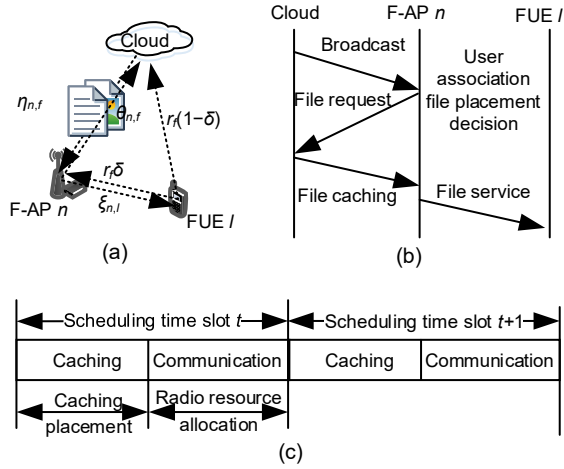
Cloud

$\eta_{n,f}$

$\theta_{n,f}$

$r_f(1-\delta)$

$r_f\delta$

$\xi_{n,l}$

F-AP $n$

FUE $l$

(a)

Cloud

F-AP $n$

FUE $l$

Broadcast

User association file placement decision

File request

File caching

File service

(b)

Scheduling time slot $t$

Scheduling time slot $t$+1

| Caching | Communication | Caching | Communication |
|---|---|---|---|

Caching placement

Radio resource allocation

(c)